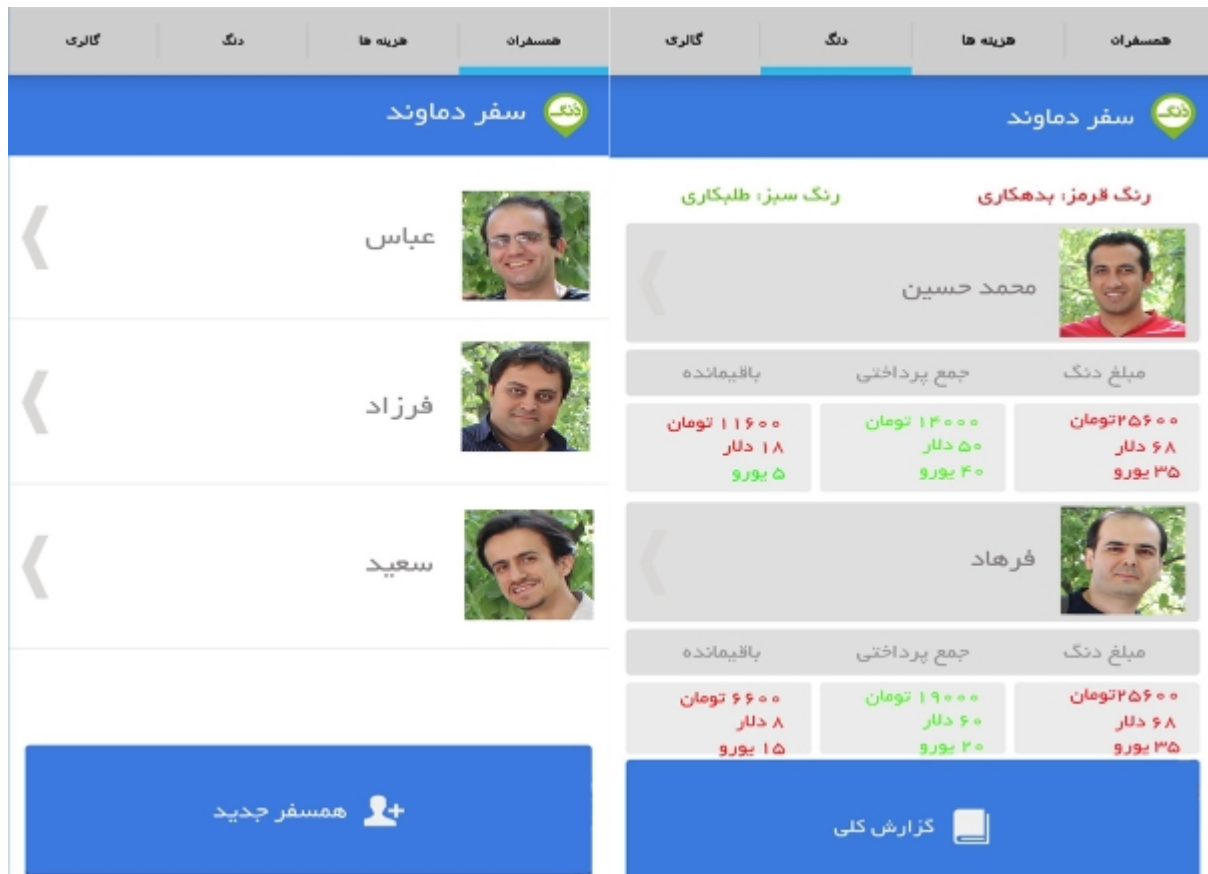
همسفران هزینه ها دنگ گالری

دنگ سفر دماوند

رنگ قرمز: بدهکاری رنگ سبز: طلبکاری

محمد حسین

مبلغ دنگ جمع پرداختی باقیمانده

۲۵۶۰۰تومان
۶۸ دلار
۳۵ یورو

۱۴۰۰۰ تومان
۵۰ دلار
۴۰ یورو

۱۱۶۰۰ تومان
۱۸ دلار
۵ یورو

فرهاد

مبلغ دنگ جمع پرداختی باقیمانده

۲۵۶۰۰تومان
۶۸ دلار
۳۵ یورو

۱۹۰۰۰ تومان
۶۰ دلار
۲۰ یورو

۶۶۰۰ تومان
۸ دلار
۱۵ یورو

گزارش کلی

همسفران هزینه ها دنگ گالری

دنگ سفر دماوند

عباس

فرزاد

سعید

همسفر جدید